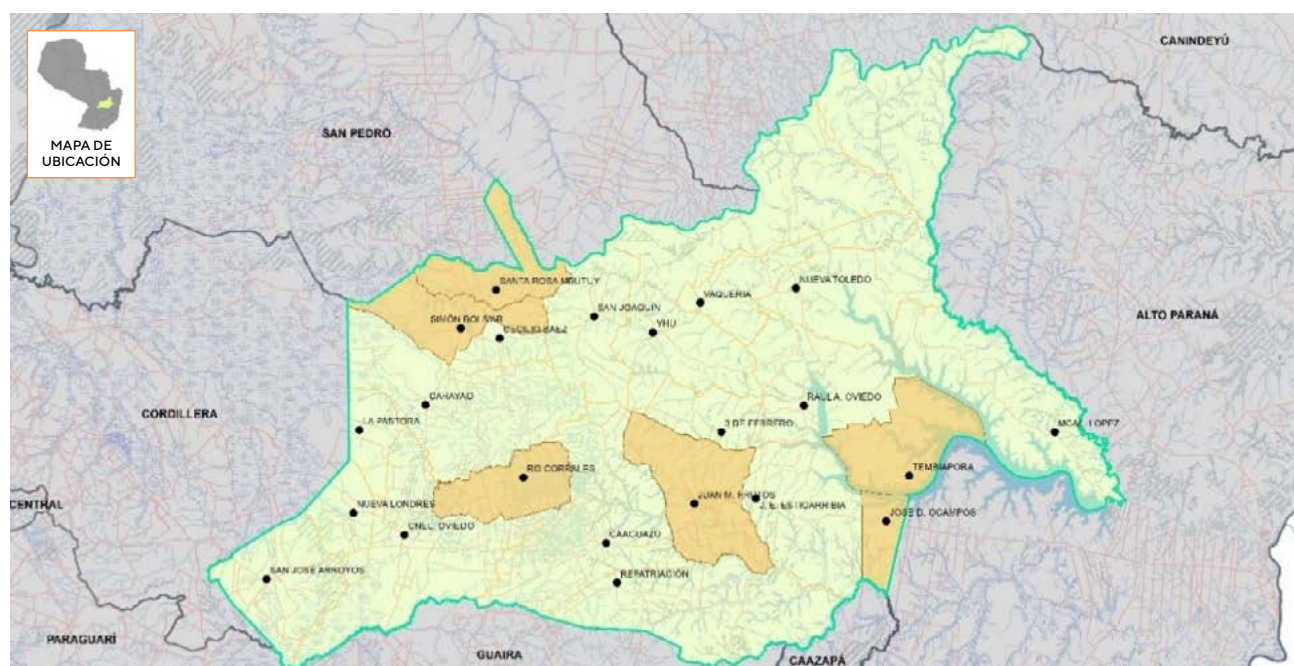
MAPA DE UBICACIÓN

CANINDEYÚ

SAN PEDRO

SANTA ROSA MBUTUY

SIMÓN BOLÍVAR

CECILIO BAEZ

SAN JOAQUIN

VAQUERIA

NUEVA TOLEDO

YHU

ALTO PARANÁ

CAHAYAO

LA PASTORA

CORDILLERA

RAUL A. OVIEDO

3 DE FEBRERO

MCAL. LOPEZ

RG CORRALES

TEMBIAPORA

CENTRAL

NUEVA LONDRES

JUAN M. FRUTOS

J. E. ESTIGARRIBIA

JOSE D. OCAMPOS

CNEL. OVIEDO

CAAGUAZU

SAN JOSE ARROYOS

REPATRIACIÓN

PARAGUARÍ

GUAIRA

CAAZAPÁ